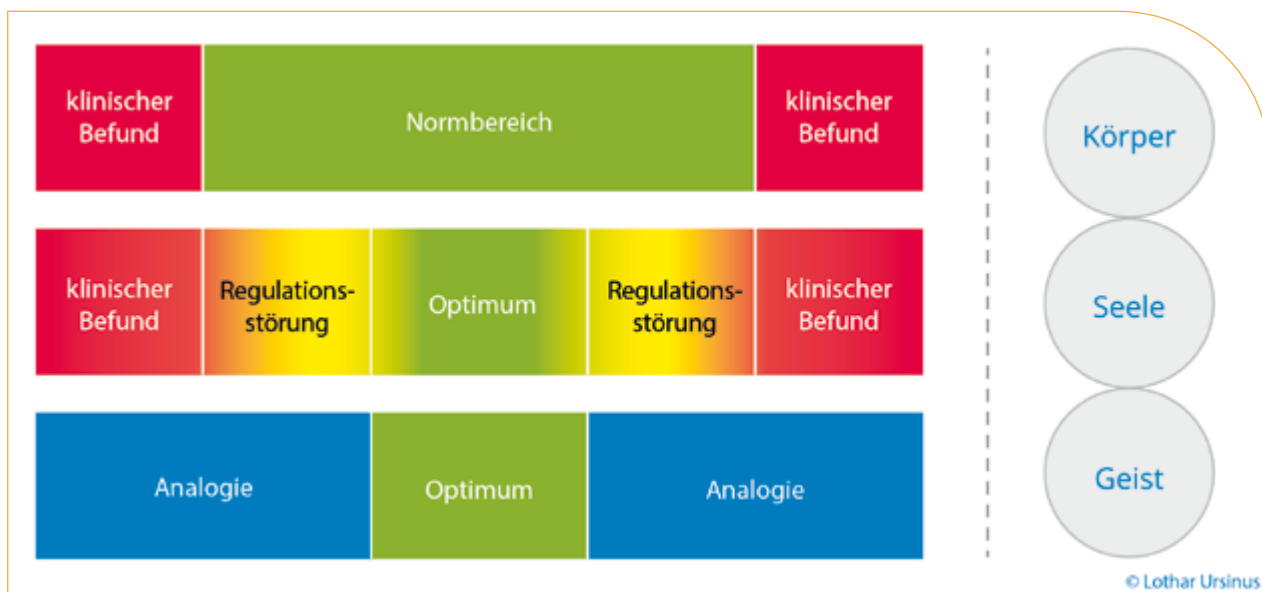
klinischer Befund

Normbereich

klinischer Befund

klinischer Befund

Regulationsstörung

Optimum

Regulationsstörung

klinischer Befund

Analogie

Optimum

Analogie

Körper

Seele

Geist

© Lothar Ursinus